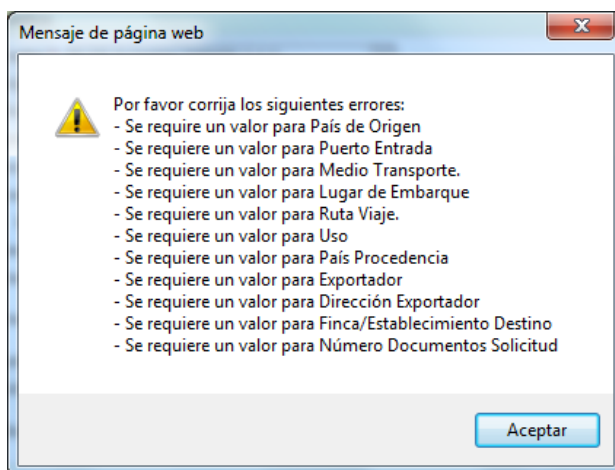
Mensaje de página web

Por favor corrija los siguientes errores:
- Se requiere un valor para País de Origen
- Se requiere un valor para Puerto Entrada
- Se requiere un valor para Medio Transporte.
- Se requiere un valor para Lugar de Embarque
- Se requiere un valor para Ruta Viaje.
- Se requiere un valor para Uso
- Se requiere un valor para País Procedencia
- Se requiere un valor para Exportador
- Se requiere un valor para Dirección Exportador
- Se requiere un valor para Finca/Establecimiento Destino
- Se requiere un valor para Número Documentos Solicitud

Aceptar